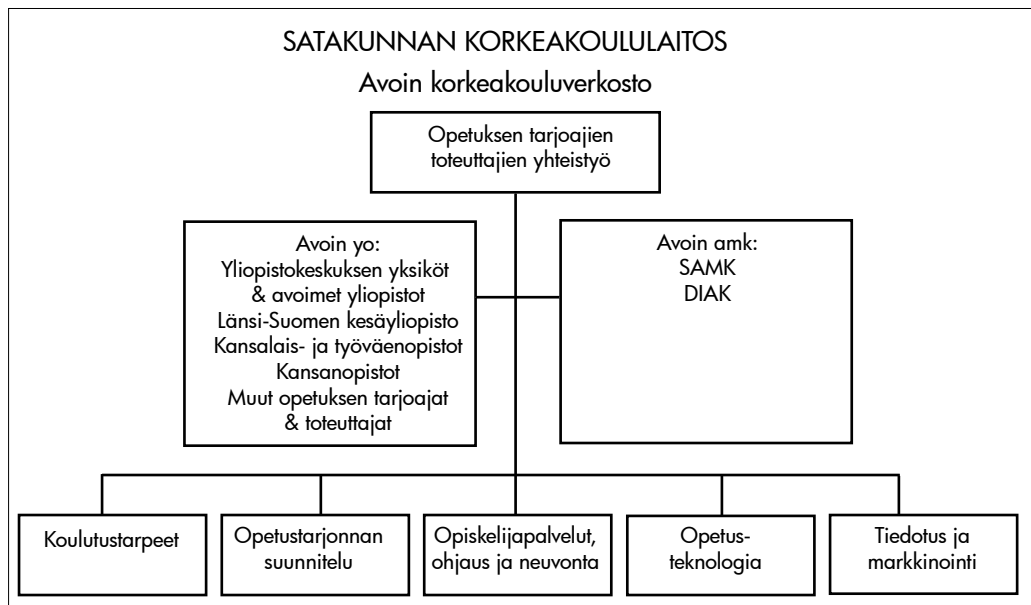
SATAKUNNAN KORKEAKOULULAITOS

Avoin korkeakouluverkosto

Opetuksen tarjoajien toteuttajien yhteistyö

Avoin yo:
Yliopistokeskuksen yksiköt & avoimet yliopistot
Länsi-Suomen kesäyliopisto
Kansalais- ja työväenopistot
Kansanopistot
Muut opetuksen tarjoajat & toteuttajat

Avoin amk:
SAMK
DIAK

Koulutustarpeet

Opetustarjonnan suunnitelu

Opiskelijapalvelut, ohjaus ja neuvonta

Opetus-teknologia

Tiedotus ja markkinointi